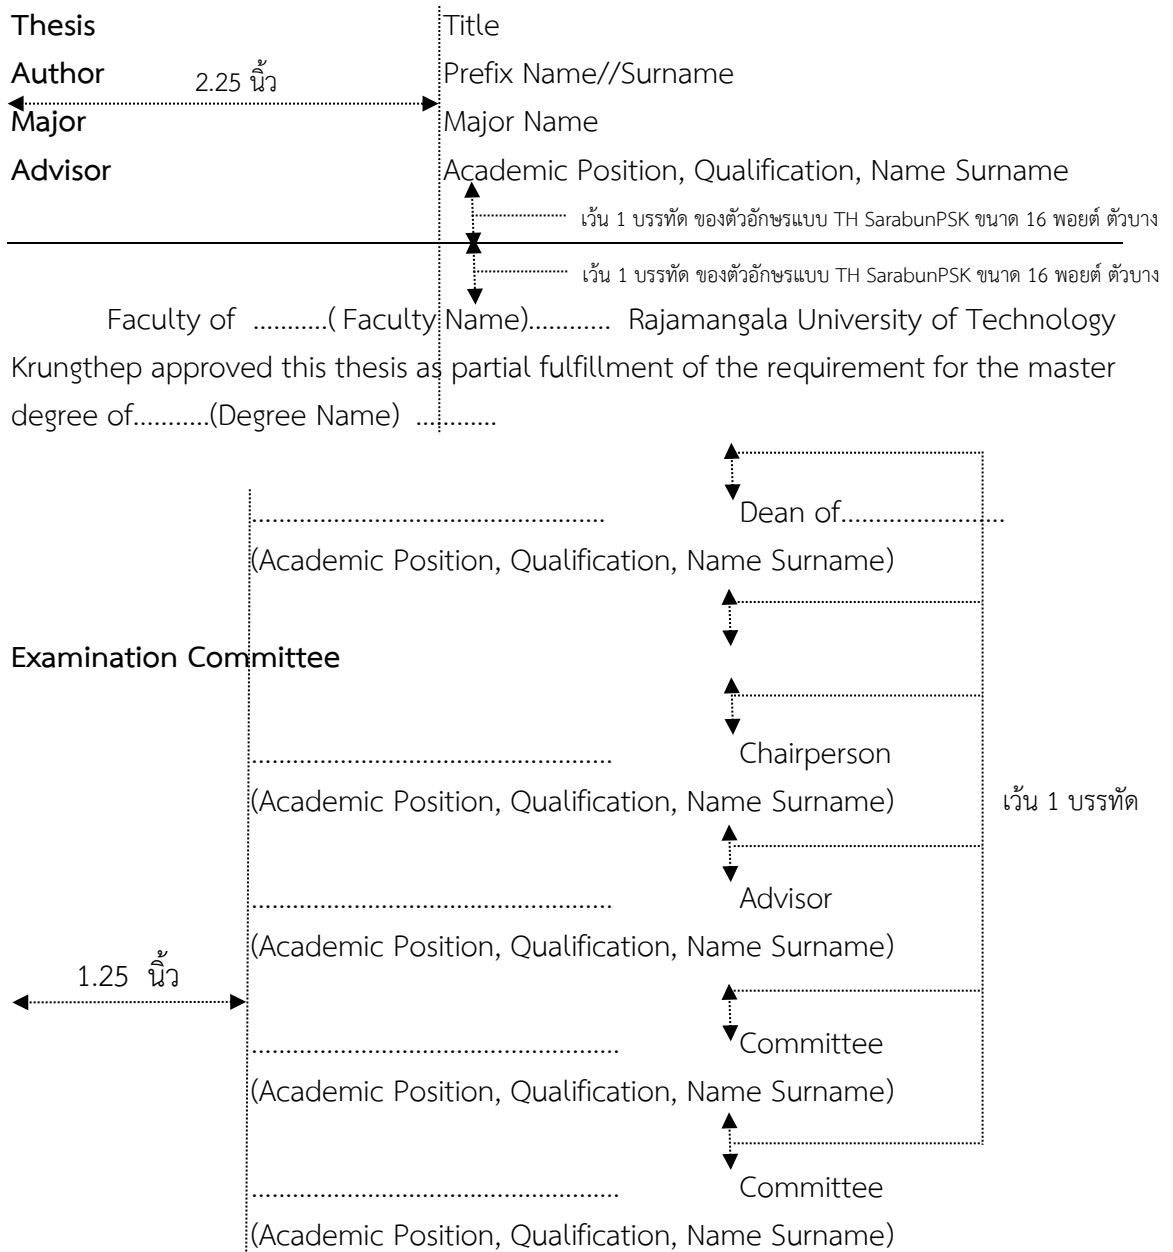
Thesis Title

Author Prefix Name//Surname

2.25 นิ้ว

Major Major Name

Advisor Academic Position, Qualification, Name Surname

เว้น 1 บรรทัด ของตัวอักษรแบบ TH SarabunPSK ขนาด 16 พอยต์ ตัวบาง

เว้น 1 บรรทัด ของตัวอักษรแบบ TH SarabunPSK ขนาด 16 พอยต์ ตัวบาง

Faculty of ...........( Faculty Name)............ Rajamangala University of Technology Krungthep approved this thesis as partial fulfillment of the requirement for the master degree of...........(Degree Name) ...........

............................................... Dean of.......................
(Academic Position, Qualification, Name Surname)

Examination Committee

............................................... Chairperson
(Academic Position, Qualification, Name Surname)

เว้น 1 บรรทัด

............................................... Advisor
(Academic Position, Qualification, Name Surname)

1.25 นิ้ว

............................................... Committee
(Academic Position, Qualification, Name Surname)

............................................... Committee
(Academic Position, Qualification, Name Surname)